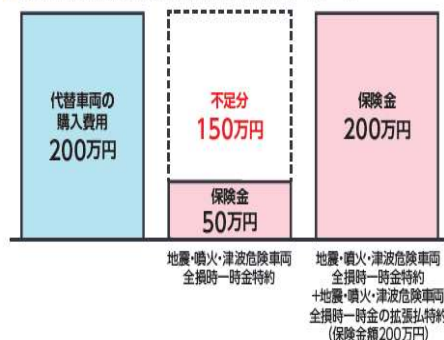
代替車両の
購入費用
200万円

不足分
150万円

保険金
50万円

地震・噴火・津波危険車両
全損時一時金特約

保険金
200万円

地震・噴火・津波危険車両
全損時一時金特約
+地震・噴火・津波危険車両
全損時一時金の拡張払特約
(保険金額200万円)